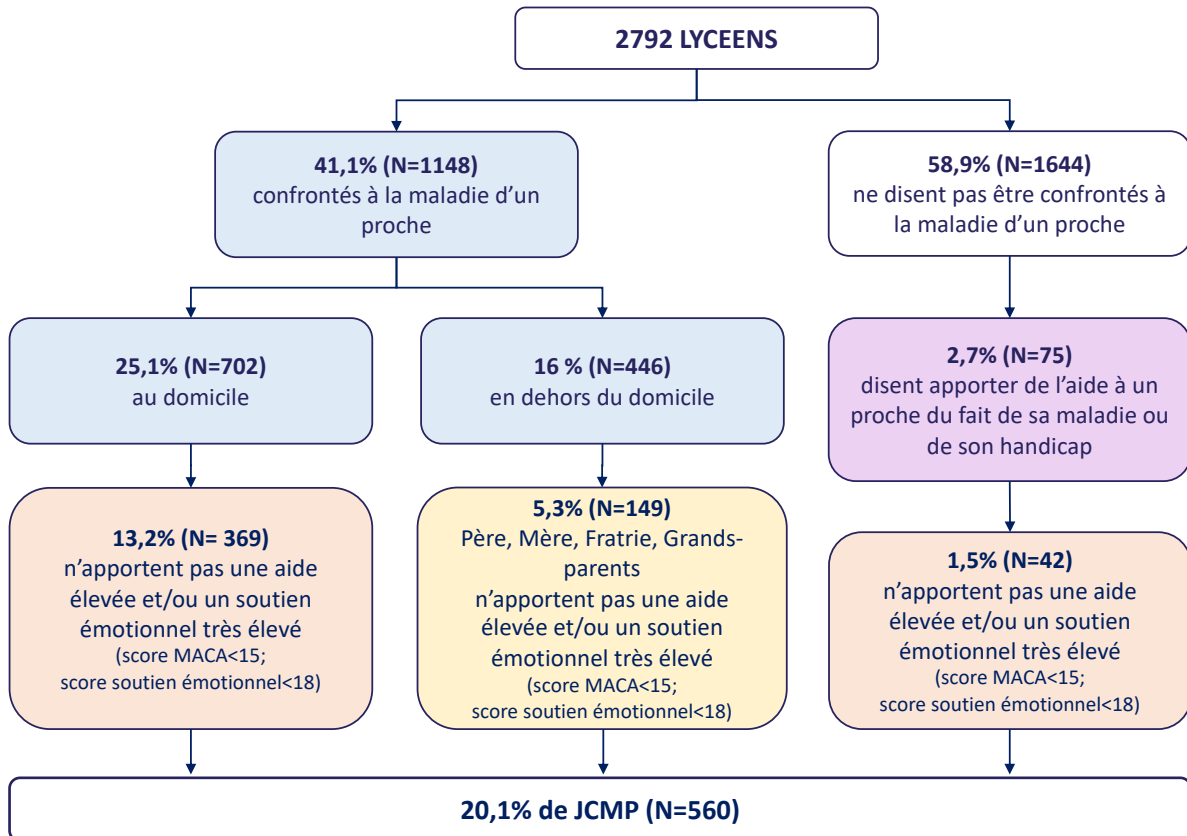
2792 LYCEENS

41,1% (N=1148)
confrontés à la maladie d'un proche

58,9% (N=1644)
ne disent pas être confrontés à la maladie d'un proche

25,1% (N=702)
au domicile

16 % (N=446)
en dehors du domicile

2,7% (N=75)
disent apporter de l'aide à un proche du fait de sa maladie ou de son handicap

13,2% (N= 369)
n'apportent pas une aide élevée et/ou un soutien émotionnel très élevé
(score MACA<15;
score soutien émotionnel<18)

5,3% (N=149)
Père, Mère, Fratrie, Grands-parents
n'apportent pas une aide élevée et/ou un soutien émotionnel très élevé
(score MACA<15;
score soutien émotionnel<18)

1,5% (N=42)
n'apportent pas une aide élevée et/ou un soutien émotionnel très élevé
(score MACA<15;
score soutien émotionnel<18)

20,1% de JCMP (N=560)